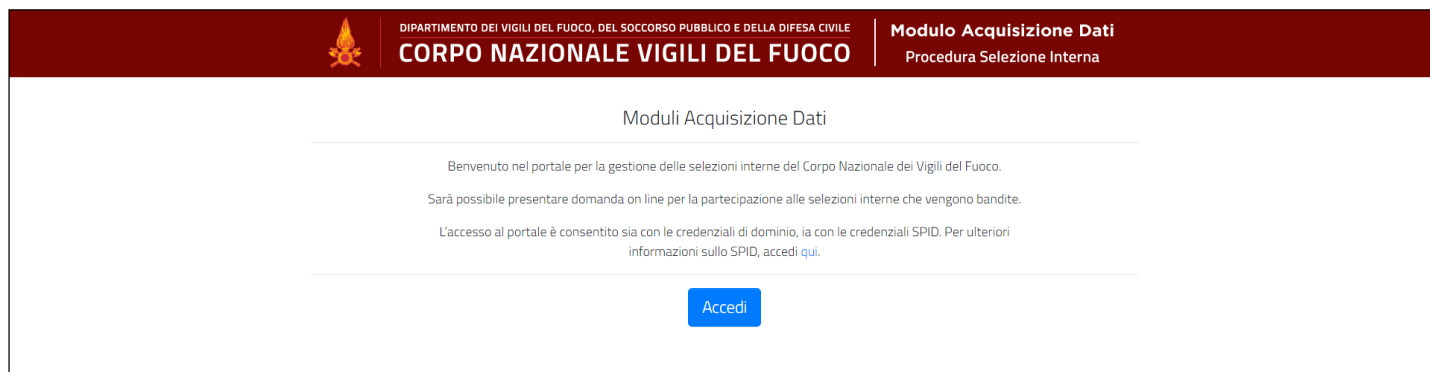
DIPARTIMENTO DEI VIGILI DEL FUOCO, DEL SOCCORSO PUBBLICO E DELLA DIFESA CIVILE
CORPO NAZIONALE VIGILI DEL FUOCO

Modulo Acquisizione Dati
Procedura Selezione Interna

Moduli Acquisizione Dati

Benvenuto nel portale per la gestione delle selezioni interne del Corpo Nazionale dei Vigili del Fuoco.

Sarà possibile presentare domanda on line per la partecipazione alle selezioni interne che vengono bandite.

L'accesso al portale è consentito sia con le credenziali di dominio, ia con le credenziali SPID. Per ulteriori informazioni sullo SPID, accedi qui.

Accedi